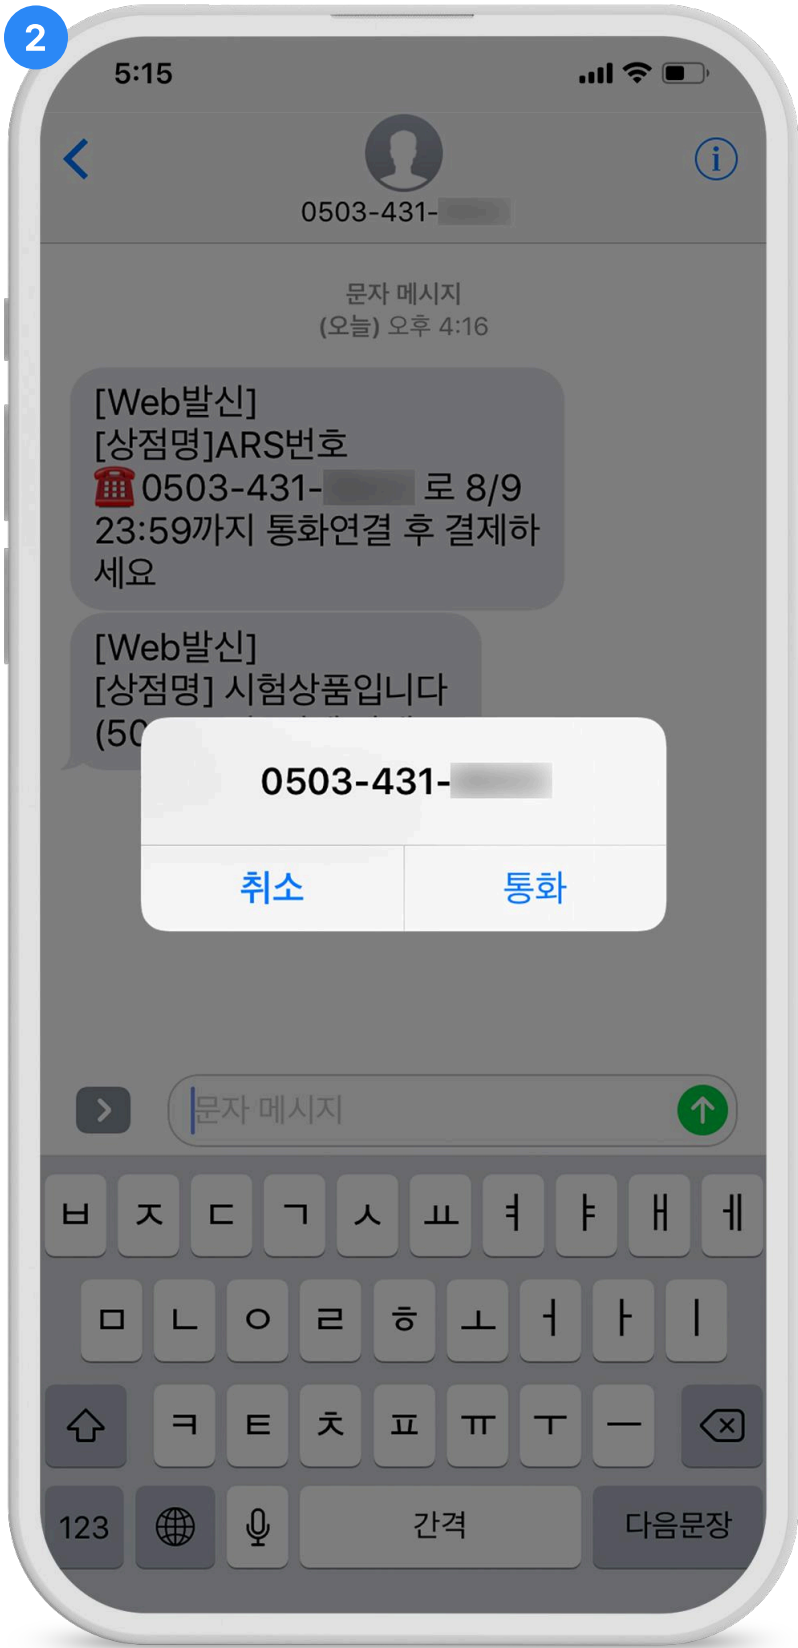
2

5:15

0503-431-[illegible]

문자 메시지
(오늘) 오후 4:16

[Web발신]
[상점명]ARS번호
☎0503-431-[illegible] 로 8/9 23:59까지 통화연결 후 결제하세요

[Web발신]
[상점명] 시험상품입니다
(50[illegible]

0503-431-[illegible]

취소 통화

문자 메시지

ㅂ ㅈ ㄷ ㄱ ㅅ ㅛ ㅕ ㅑ ㅐ ㅔ
ㅁ ㄴ ㅇ ㄹ ㅎ ㅗ ㅓ ㅏ ㅣ
ㅋ ㅌ ㅊ ㅍ ㅠ ㅜ ㅡ
123 간격 다음문장